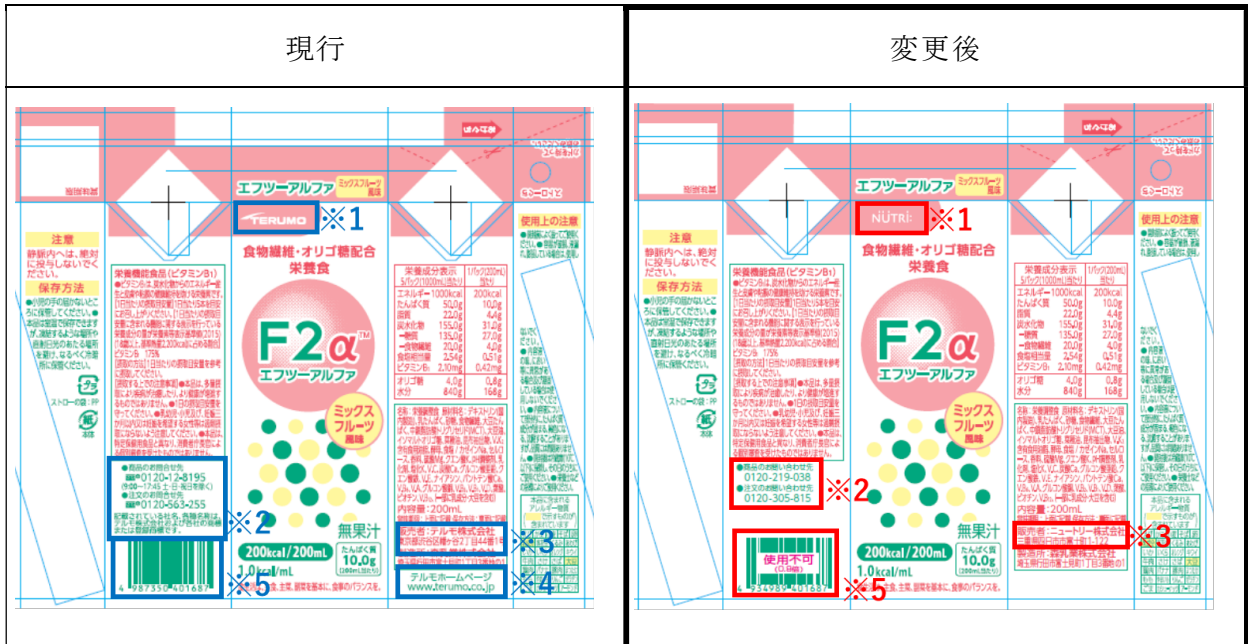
| 現行 | 変更後 |
|---|---|
| エフツーアルファ ミックスフルーツ風味<br>TERUMO ※1<br>食物繊維・オリゴ糖配合 栄養食<br>F2α エフツーアルファ<br>ミックスフルーツ風味<br>注意<br>静脈内へは、絶対に投与しないでください。<br>保存方法<br>栄養機能食品（ビタミンB1）<br>栄養成分表示<br>エネルギー 1000kcal 200kcal<br>たんぱく質 50.0g 10.0g<br>脂質 22.0g 4.4g<br>炭水化物 155.0g 31.0g<br>一糖質 135.0g 27.0g<br>一食物繊維 20.0g 4.0g<br>食塩相当量 2.54g 0.51g<br>ビタミンB1 2.10mg 0.42mg<br>オリゴ糖 4.0g 0.8g<br>水分 840g 168g<br>●商品のお問合せ先 ☎0120-12-8195<br>●注文のお問合せ先 ☎0120-563-255 ※2<br>使用上の注意<br>販売者：テルモ株式会社 ※3<br>テルモホームページ www.terumo.co.jp ※4<br>無果汁<br>200kcal/200mL<br>たんぱく質 10.0g<br>内容量：200mL<br>4 987350 401687 ※5 | エフツーアルファ ミックスフルーツ風味<br>NUTRI ※1<br>食物繊維・オリゴ糖配合 栄養食<br>F2α エフツーアルファ<br>ミックスフルーツ風味<br>注意<br>静脈内へは、絶対に投与しないでください。<br>保存方法<br>栄養機能食品（ビタミンB1）<br>栄養成分表示<br>エネルギー 1000kcal 200kcal<br>たんぱく質 50.0g 10.0g<br>脂質 22.0g 4.4g<br>炭水化物 155.0g 31.0g<br>一糖質 135.0g 27.0g<br>一食物繊維 20.0g 4.0g<br>食塩相当量 2.54g 0.51g<br>ビタミンB1 2.10mg 0.42mg<br>オリゴ糖 4.0g 0.8g<br>水分 840g 168g<br>●商品のお問い合せ先 0120-219-038<br>●注文のお問い合せ先 0120-305-815 ※2<br>使用上の注意<br>販売者：ニュートリー株式会社 ※3<br>製造所：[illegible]<br>無果汁<br>200kcal/200mL<br>たんぱく質 10.0g<br>内容量：200mL<br>使用不可<br>4 934989 401687 ※5 |